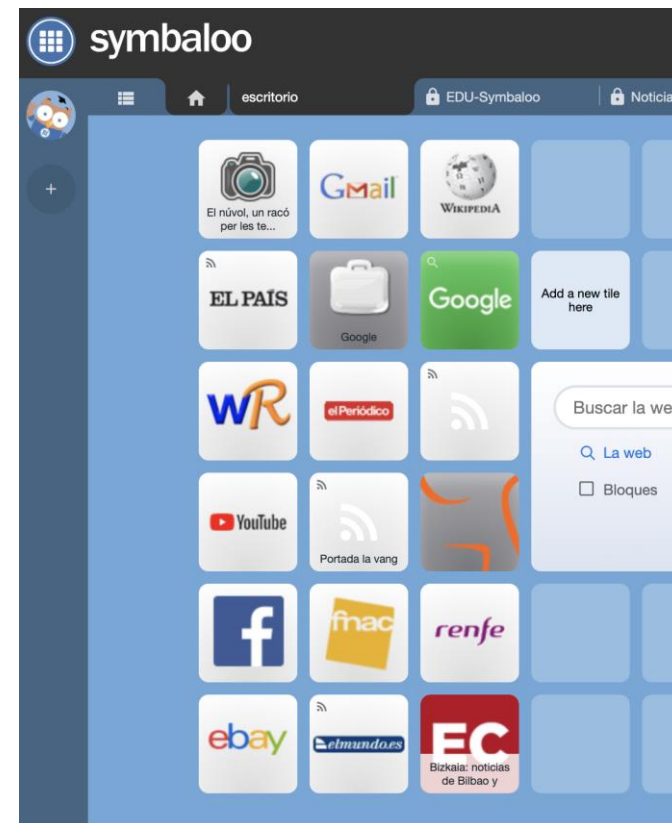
symbaloo

escritorio

EDU-Symbaloo

Noticia

El núvol, un racó per les te...

Gmail

Wikipedia

EL PAÍS

Google

Google

Add a new tile here

WR

elPeriódico

Buscar la we

La web

Bloques

YouTube

Portada la vang

f

fnac

renfe

ebay

elmundo.es

EC

Bizkaia: noticias de Bilbao y